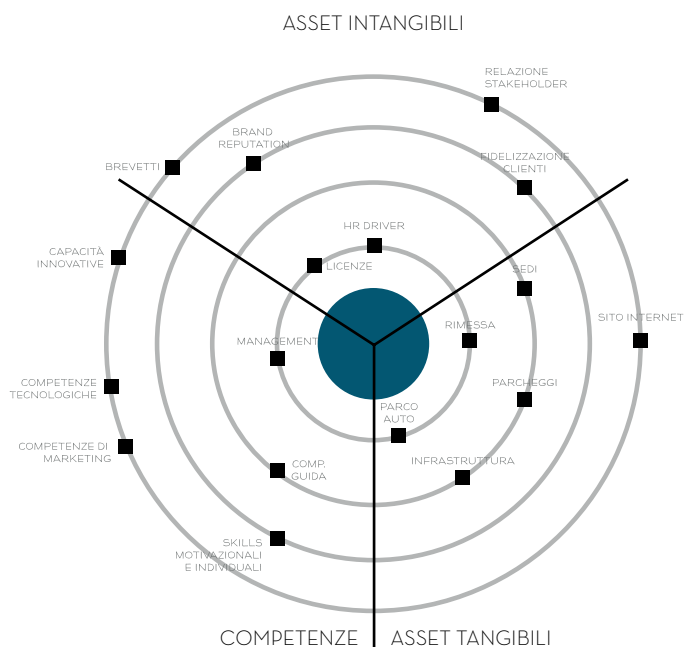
ASSET INTANGIBILI

RELAZIONE STAKEHOLDER

BRAND REPUTATION

BREVETTI

FIDELIZZAZIONE CLIENTI

HR DRIVER

CAPACITÀ INNOVATIVE

LICENZE

SEDI

RIMESSA

SITO INTERNET

MANAGEMENT

PARCHEGGI

COMPETENZE TECNOLOGICHE

PARCO AUTO

COMPETENZE DI MARKETING

INFRASTRUTTURA

COMP. GUIDA

SKILLS MOTIVAZIONALI E INDIVIDUALI

COMPETENZE

ASSET TANGIBILI